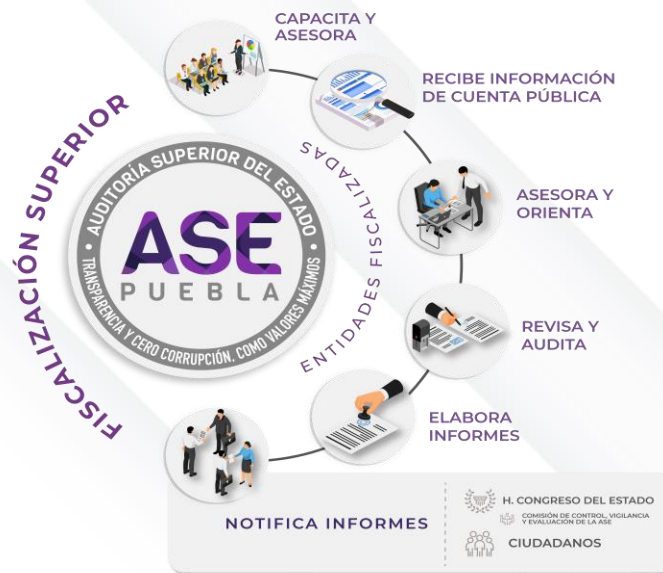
FISCALIZACIÓN SUPERIOR

AUDITORÍA SUPERIOR DEL ESTADO

ASE
PUEBLA

TRANSPARENCIA Y CERO CORRUPCIÓN, COMO VALORES MÁXIMOS

ENTIDADES FISCALIZADAS

CAPACITA Y ASESORA

RECIBE INFORMACIÓN DE CUENTA PÚBLICA

ASESORA Y ORIENTA

REVISA Y AUDITA

ELABORA INFORMES

NOTIFICA INFORMES

H. CONGRESO DEL ESTADO
COMISIÓN DE CONTROL, VIGILANCIA Y EVALUACIÓN DE LA ASE

CIUDADANOS